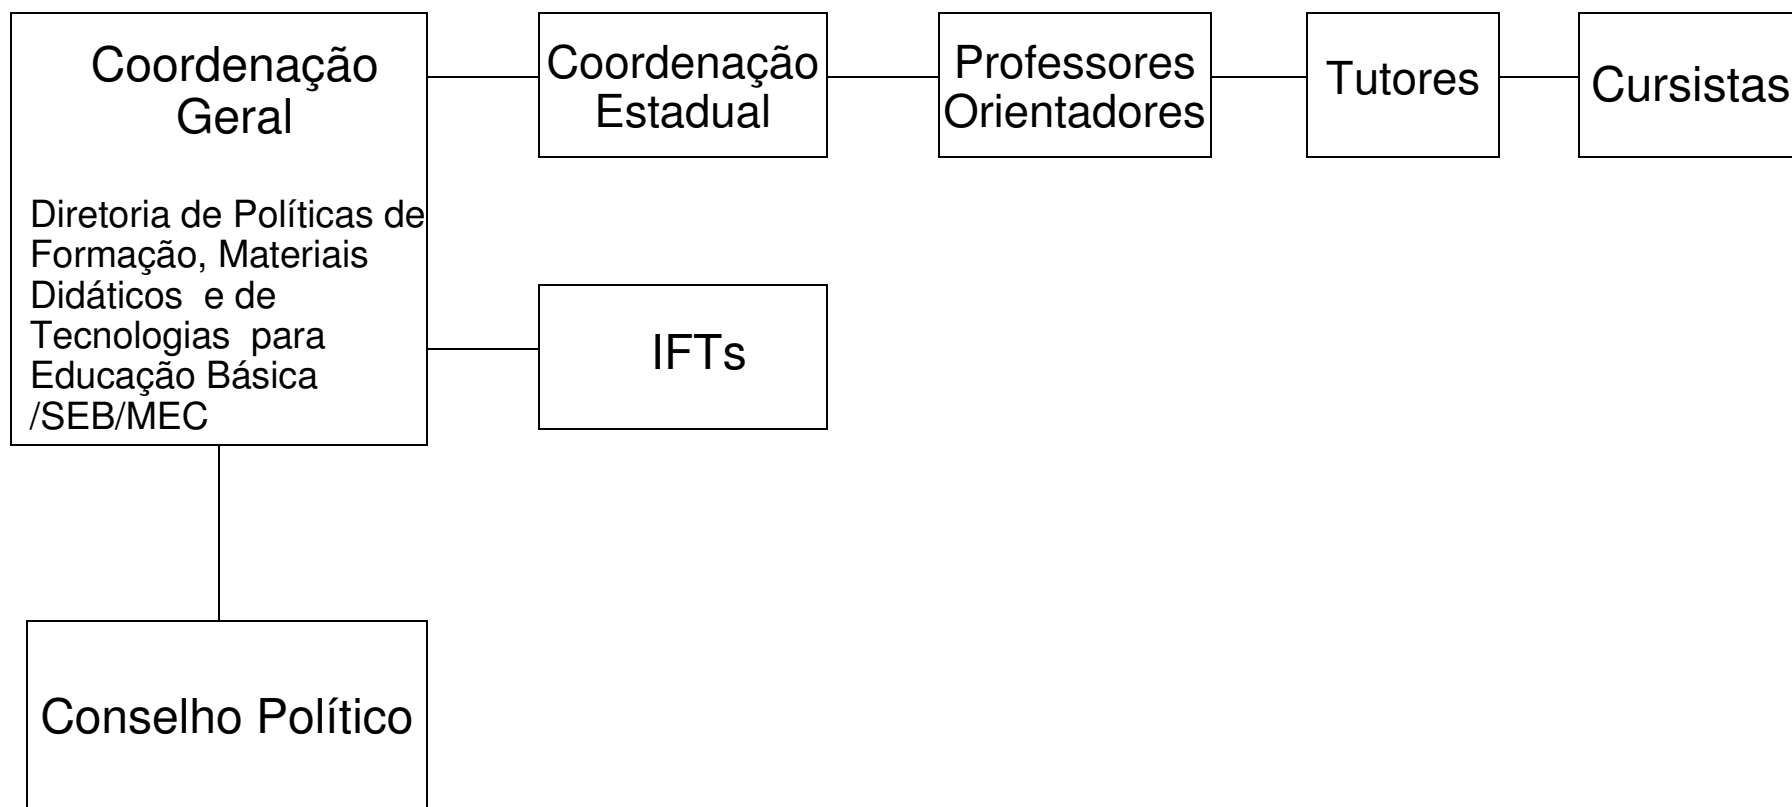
Coordenação Geral

Diretoria de Políticas de Formação, Materiais Didáticos e de Tecnologias para Educação Básica /SEB/MEC

Coordenação Estadual

Professores Orientadores

Tutores

Cursistas

IFTs

Conselho Político